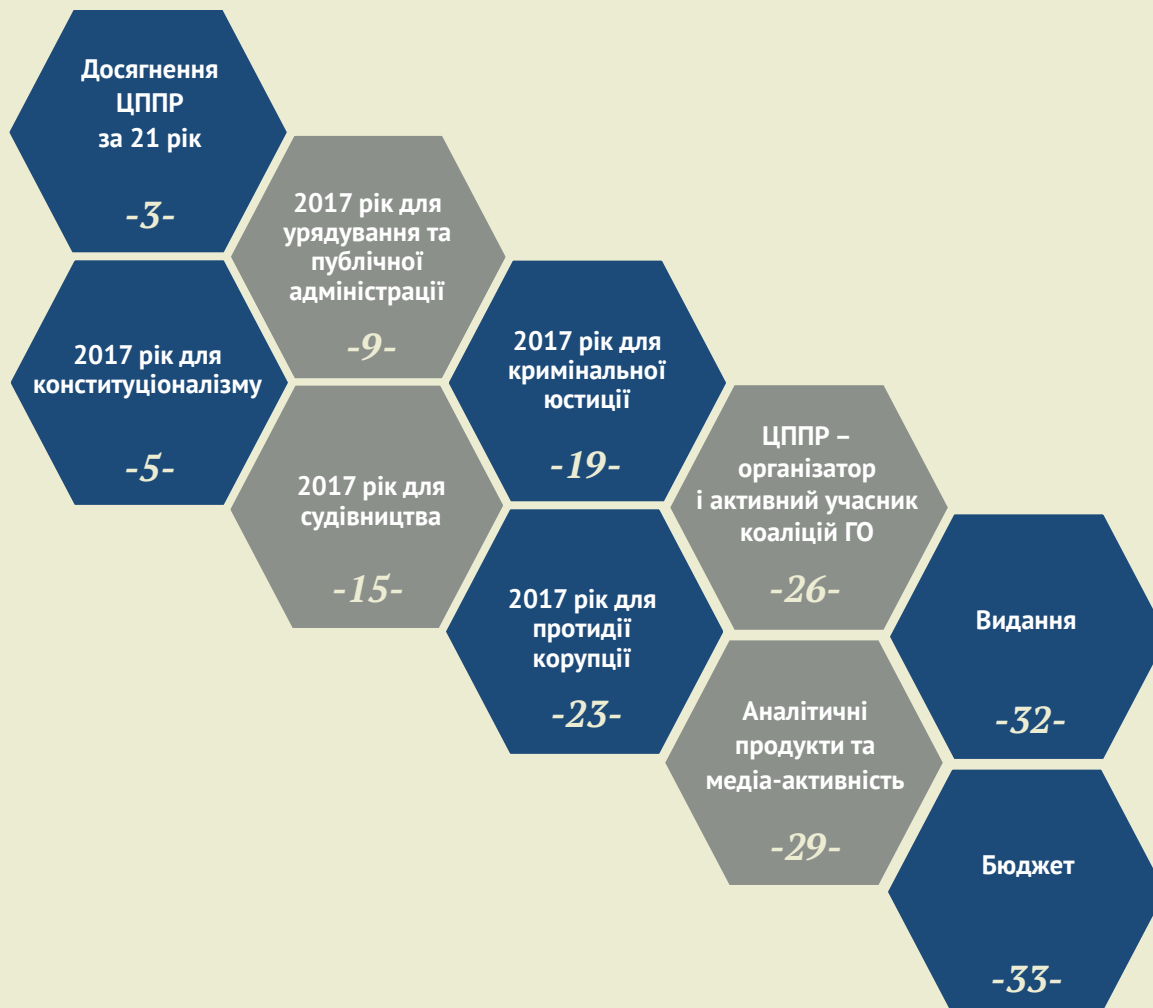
Досягнення ЦППР за 21 рік

-3-

2017 рік для урядування та публічної адміністрації

-9-

2017 рік для конституціоналізму

-5-

2017 рік для кримінальної юстиції

-19-

2017 рік для судівництва

-15-

ЦППР – організатор і активний учасник коаліцій ГО

-26-

2017 рік для протидії корупції

-23-

Видання

-32-

Аналітичні продукти та медіа-активність

-29-

Бюджет

-33-